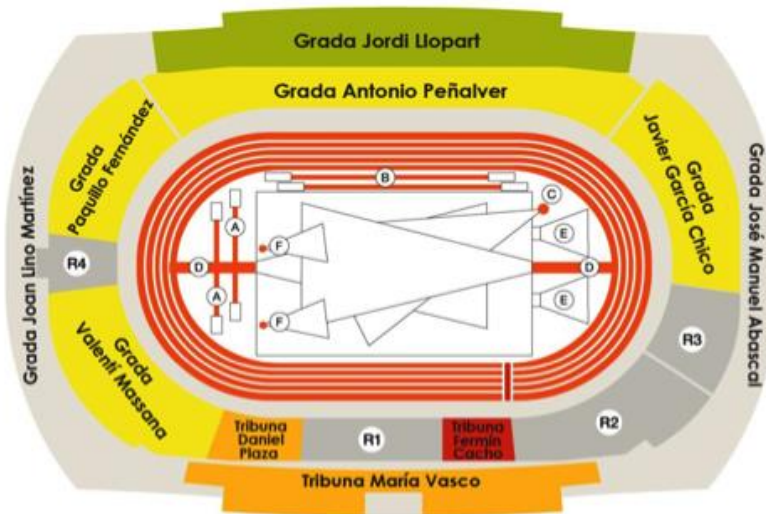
Grada Jordi Llopart

Grada Antonio Peñalver

Grada Paquillo Fernández

Grada Javier García Chico

Grada Joan Lino Martínez

Grada José Manuel Abascal

B

C

A

F

E

R4

D

D

A

E

F

R3

Grada Valentí Massana

Tribuna Daniel Plaza

R1

Tribuna Fermín Cacho

R2

Tribuna María Vasco